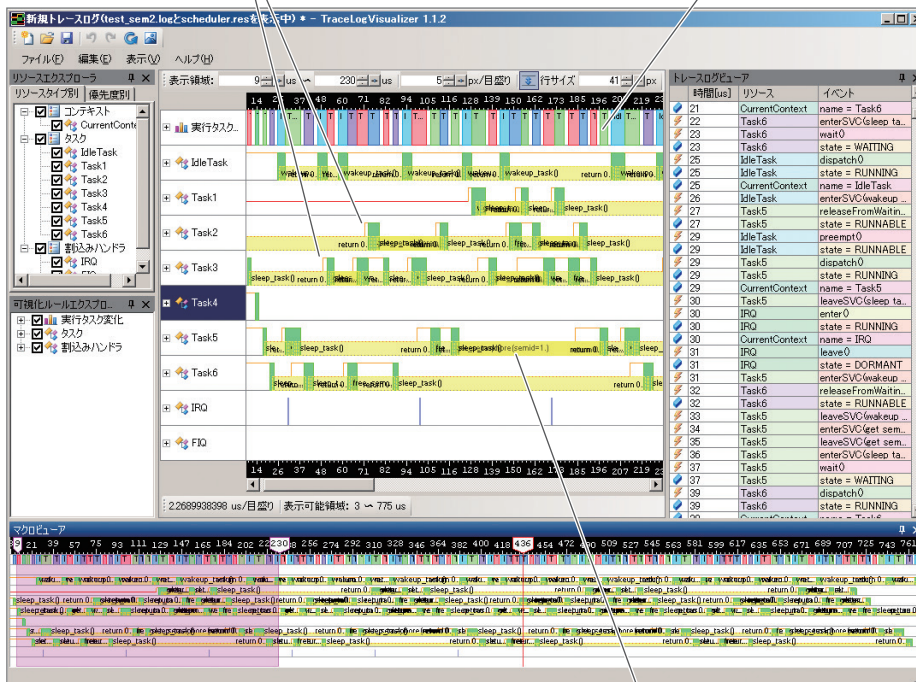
新規トレースログ(test_sem2.logとscheduler.resを表示中) * - TraceLogVisualizer 1.1.2

ファイル(F) 編集(E) 表示(V) ヘルプ(H)

リソースエクスプローラ
リソースタイプ別 優先度別
コンテキスト
CurrentConte
タスク
IdleTask
Task1
Task2
Task3
Task4
Task5
Task6
割込みハンドラ
IRQ
FIQ

可視化ルールエクスプロ...
実行タスク変化
タスク
割込みハンドラ

表示領域: 9 us ～ 230 us 5 px/目盛り 行サイズ 41 px

14 26 37 48 60 71 82 94 105 116 128 139 150 162 173 185 196 207 219 23

実行タスク...
IdleTask
Task1
Task2
Task3
Task4
Task5
Task6
IRQ
FIQ

wakeup_task() wakeup_task() return 0.
sleep_task()
return 0. sleep_task() sleep_task() sleep_task()
sleep_task() return 0.
sleep_task() return 0. sem(semid=1.) return 0.
return 0.

14 26 37 48 60 71 82 94 105 116 128 139 150 162 173 185 196 207 219 23

2.2689938398 us/目盛り 表示可能領域: 3 ～ 775 us

トレースログビューア
| 時間[us] | リソース | イベント |
|---|---|---|
| 21 | CurrentContext | name = Task6 |
| 22 | Task6 | enterSVC(sleep ta... |
| 23 | Task6 | wait() |
| 23 | Task6 | state = WAITING |
| 25 | IdleTask | dispatch() |
| 25 | IdleTask | state = RUNNING |
| 25 | CurrentContext | name = IdleTask |
| 26 | IdleTask | enterSVC(wakeup ... |
| 27 | Task5 | releaseFromWaitin... |
| 27 | Task5 | state = RUNNABLE |
| 29 | IdleTask | preempt() |
| 29 | IdleTask | state = RUNNABLE |
| 29 | Task5 | dispatch() |
| 29 | Task5 | state = RUNNING |
| 29 | CurrentContext | name = Task5 |
| 30 | Task5 | leaveSVC(sleep ta... |
| 30 | IRQ | enter() |
| 30 | IRQ | state = RUNNING |
| 30 | CurrentContext | name = IRQ |
| 31 | IRQ | leave() |
| 31 | IRQ | state = DORMANT |
| 31 | Task5 | enterSVC(wakeup ... |
| 32 | Task6 | releaseFromWaitin... |
| 32 | Task6 | state = RUNNABLE |
| 33 | Task5 | leaveSVC(wakeup ... |
| 34 | Task5 | enterSVC(get sem... |
| 35 | Task5 | leaveSVC(get sem... |
| 36 | Task5 | enterSVC(sleep ta... |
| 37 | Task5 | wait() |
| 37 | Task5 | state = WAITING |
| 39 | Task6 | dispatch() |
| 39 | Task6 | state = RUNNING |

マクロビューア
9 21 39 57 75 93 111 129 147 165 184 202 220 230 256 274 292 310 328 346 364 382 400 418 436 454 472 490 509 527 545 563 581 599 617 635 653 671 689 707 725 743 761